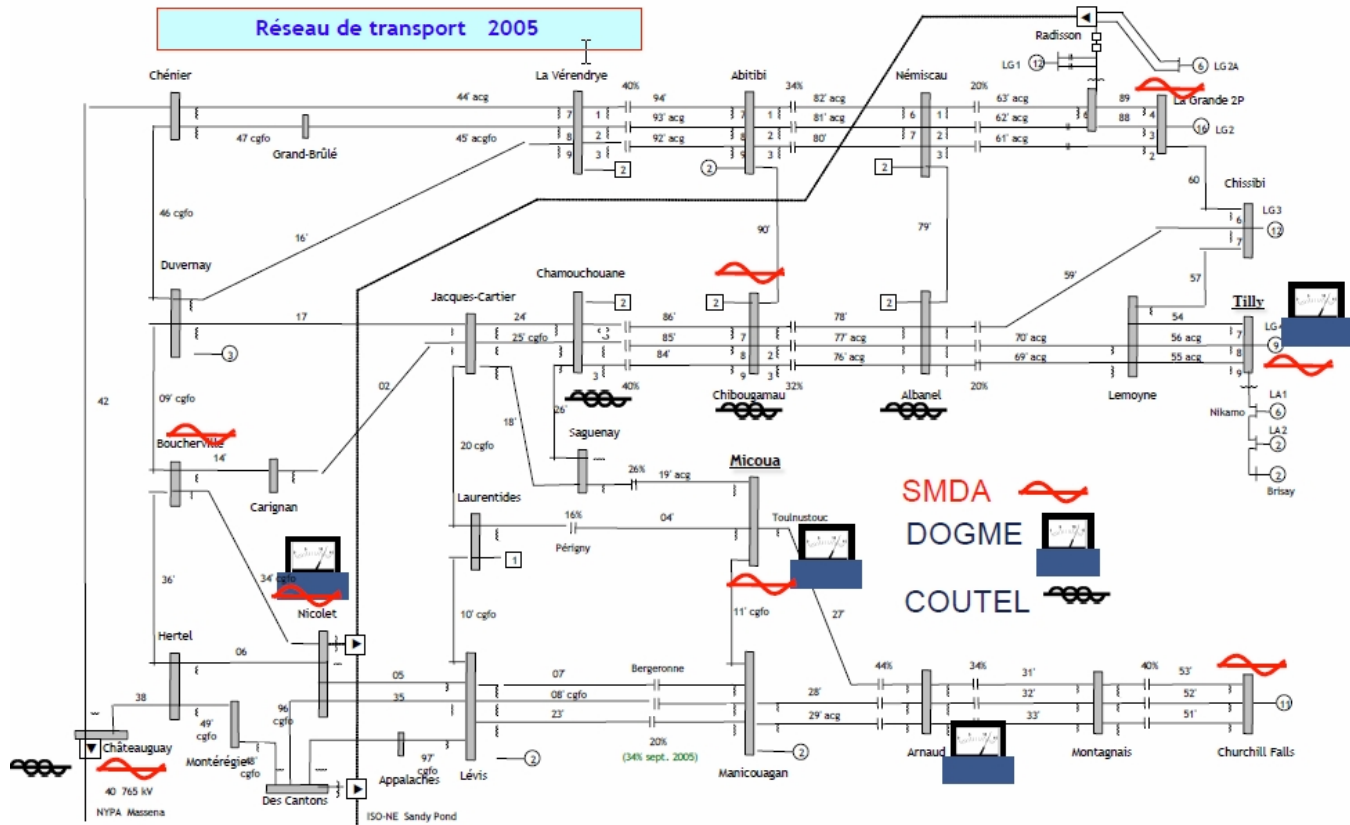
Réseau de transport 2005

Radisson
LG 1 12
6 LG 2A
Chénier
La Vérendrye
40%
Abitibi
34%
Némiscau
20%
44' acg
94'
82' acg
63' acg
89
La Grande 2P
7 1
7 1
6 1
6
4
47 cgfo
93' acg
81' acg
62' acg
88
16 LG2
8 2
8 2
7 2
3
Grand-Brûlé
45' acgfo
92' acg
80'
61' acg
9 3
9 3
3
2
2
2
2
60
Chissibi
46 cgfo
6 LG3
16'
90'
79'
7 12
Duvernay
Chamouchouane
2
59'
57
Jacques-Cartier
2
2
Tilly
17
24'
86'
78'
54
7 LG4
25' cgfo
3
85'
7 1
77' acg
70' acg
56 acg
9
84'
8 2
76' acg
69' acg
55 acg
8
3
3
9 3
9
3
40%
32%
20%
Chibougamau
Albanel
Lemoyne
02
LA 1
42
09' cgfo
26'
Nikamo 6
18'
LA 2
Boucherville
Saguenay
2
20 cgfo
Micoua
14'
26%
19' acg
2
Brisay
Carignan
SMDA
Laurentides
Toulnustouc
16%
04'
DOGME
Périgny
1
36'
34' cgfo
COUTEL
Nicolet
10' cgfo
11' cgfo
27'
Hertel
06
05
07'
Bergeronne
44%
34%
40%
31'
53'
38
35
08' cgfo
28'
32'
52'
11
96 cgfo
49' cgfo
23'
29' acg
33'
51'
20%
(34% sept. 2005)
Châteauguay
Montérégie
48'
Appalaches
97' cgfo
Lévis
2
Manicouagan
2
Arnaud
Montagnais
Churchill Falls
40 765 kV
Des Cantons
NYPA Massena
ISO-NE Sandy Pond